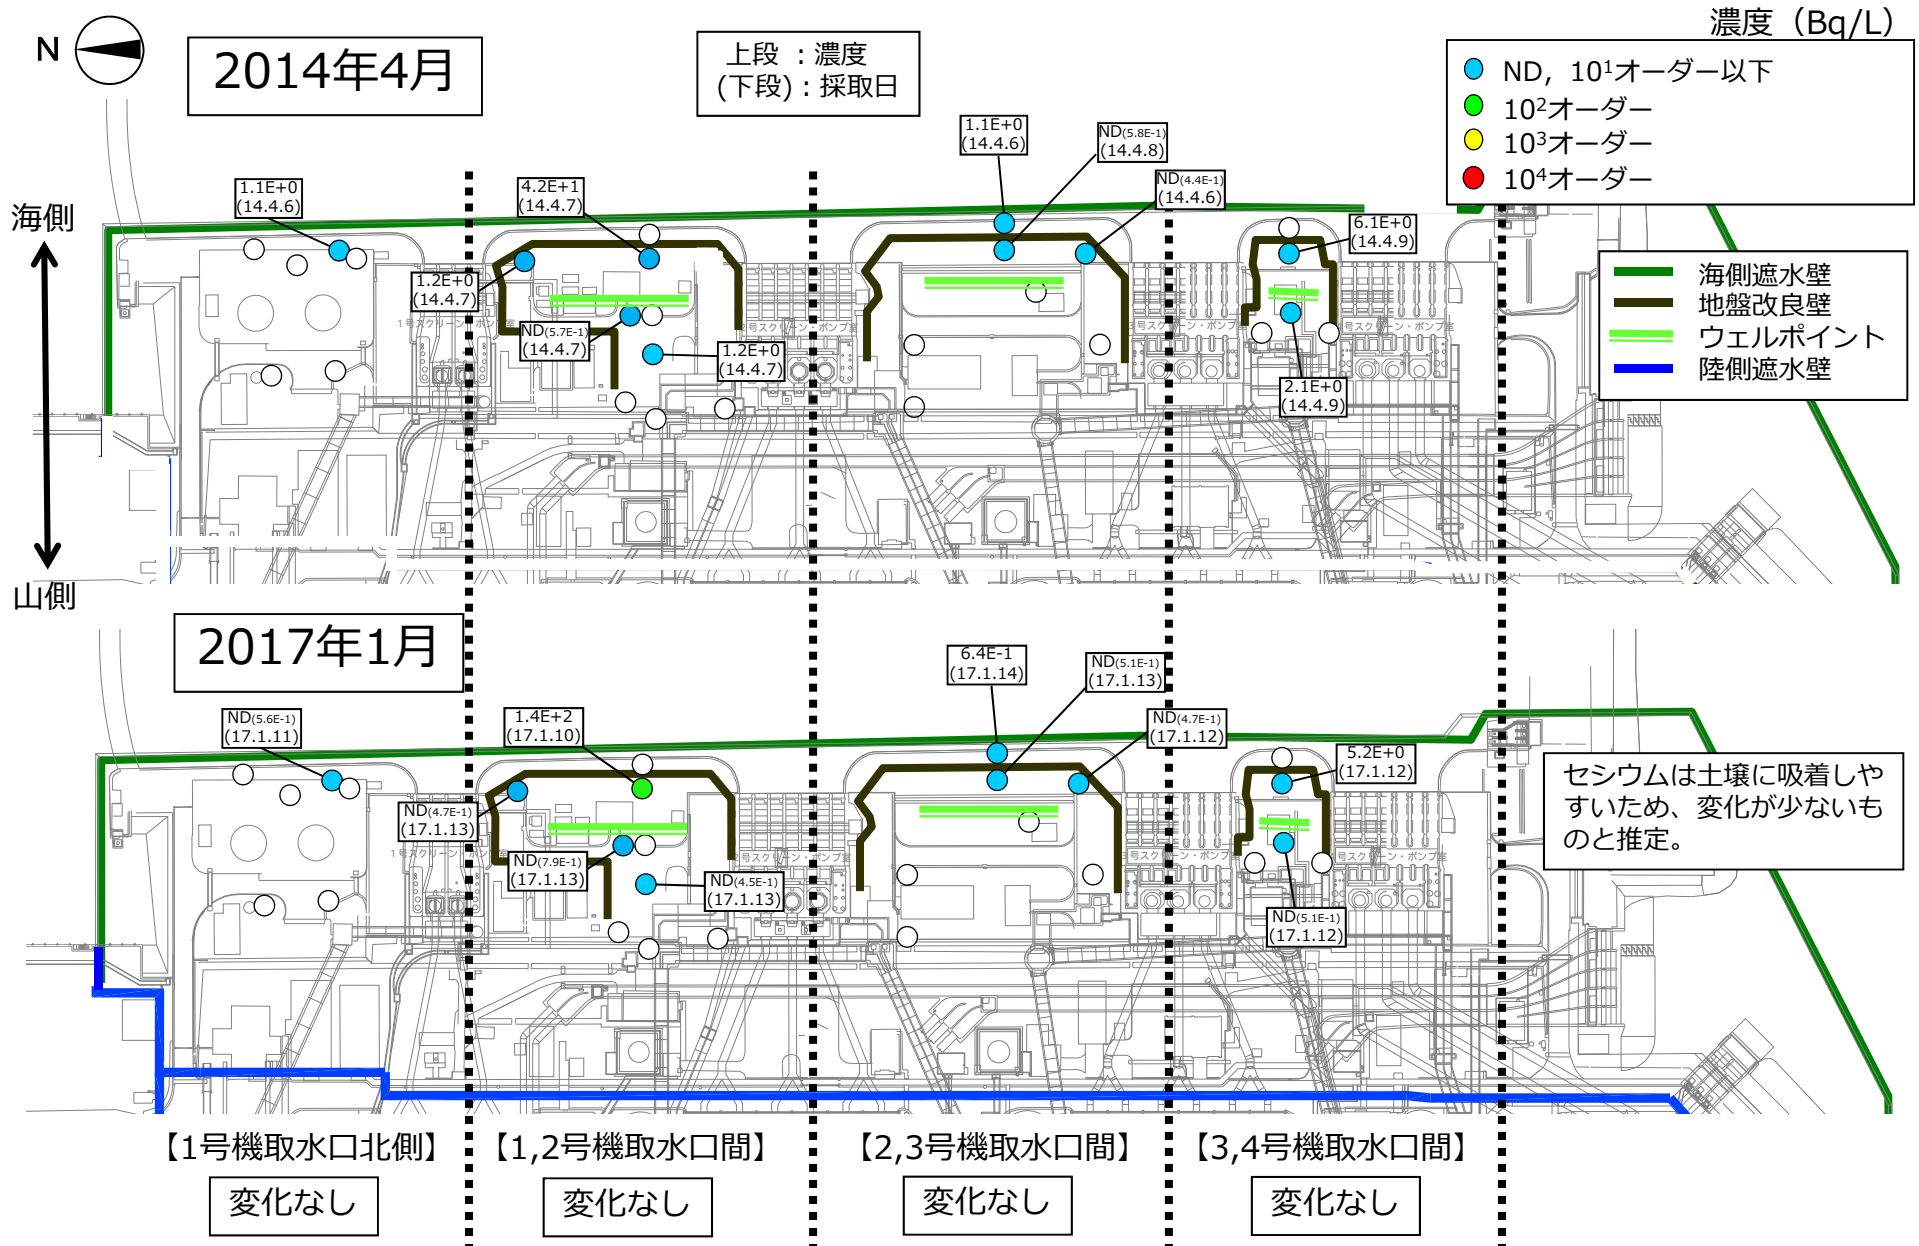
N

2014年4月

上段 ：濃度
(下段)：採取日

濃度（Bq/L）

ND，$10^1$オーダー以下
$10^2$オーダー
$10^3$オーダー
$10^4$オーダー

海側

山側

1.1E+0 (14.4.6)
4.2E+1 (14.4.7)
1.2E+0 (14.4.7)
ND(5.7E-1) (14.4.7)
1.2E+0 (14.4.7)
1.1E+0 (14.4.6)
ND(5.8E-1) (14.4.8)
ND(4.4E-1) (14.4.6)
6.1E+0 (14.4.9)
2.1E+0 (14.4.9)

海側遮水壁
地盤改良壁
ウェルポイント
陸側遮水壁

2017年1月

ND(5.6E-1) (17.1.11)
1.4E+2 (17.1.10)
ND(4.7E-1) (17.1.13)
ND(7.9E-1) (17.1.13)
ND(4.5E-1) (17.1.13)
6.4E-1 (17.1.14)
ND(5.1E-1) (17.1.13)
ND(4.7E-1) (17.1.12)
5.2E+0 (17.1.12)
ND(5.1E-1) (17.1.12)

セシウムは土壌に吸着しやすいため、変化が少ないものと推定。

【1号機取水口北側】
変化なし

【1,2号機取水口間】
変化なし

【2,3号機取水口間】
変化なし

【3,4号機取水口間】
変化なし